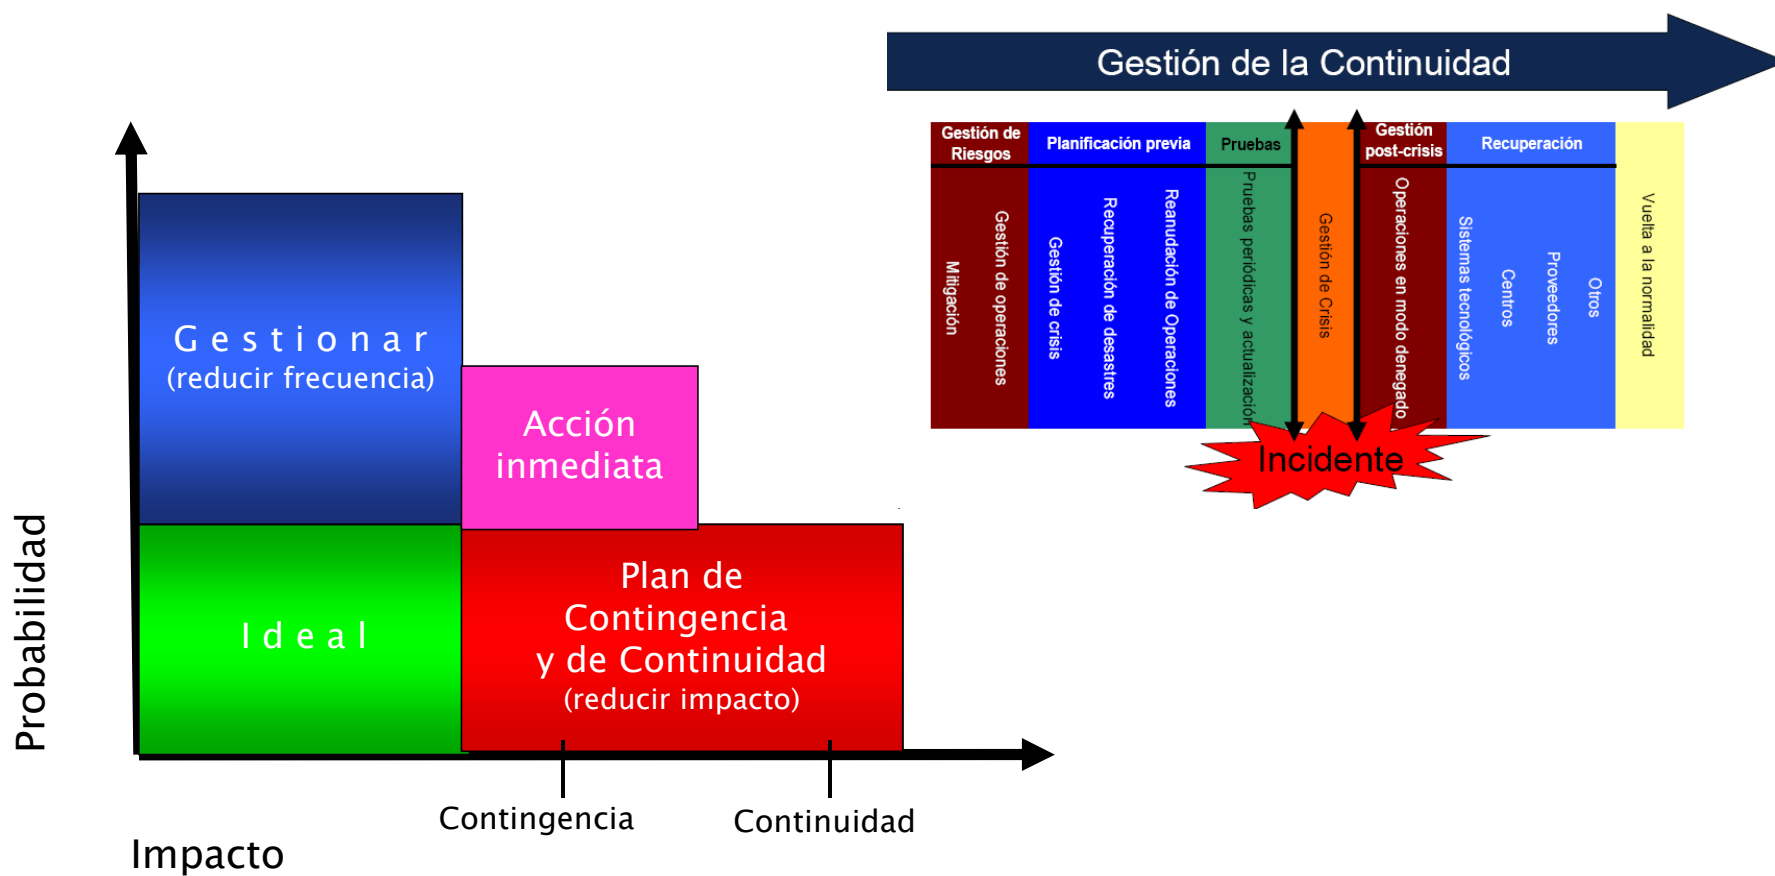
Gestión de la Continuidad

Gestión de Riesgos

Mitigación

Gestión de operaciones

Planificación previa

Gestión de crisis

Recuperación de desastres

Reanudación de Operaciones

Pruebas

Pruebas periódicas y actualización

Gestión de Crisis

Gestión post-crisis

Operaciones en modo denegado

Recuperación

Sistemas tecnológicos

Centros

Proveedores

Otros

Vuelta a la normalidad

Incidente

Gestionar
(reducir frecuencia)

Acción inmediata

Ideal

Plan de Contingencia y de Continuidad
(reducir impacto)

Probabilidad

Contingencia

Continuidad

Impacto